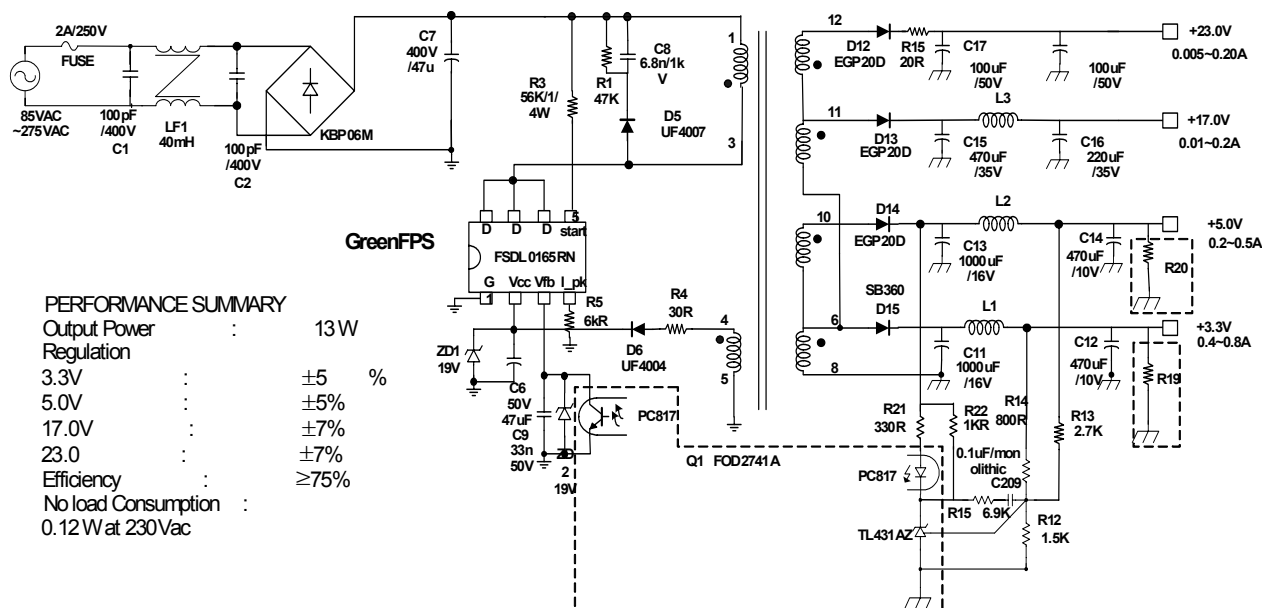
2A/250V
FUSE
85VAC ~275VAC
100pF /400V
C1
LF1 40mH
100pF /400V
C2
KBP06M
C7 400V /47u
R3 56K/1/ 4W
R1 47K
C8 6.8n/1k V
D5 UF4007
1
3
12
D12 EGP20D
R15 20R
C17
100uF /50V
100uF /50V
+23.0V
0.005~0.20A
11
D13 EGP20D
C15 470uF /35V
L3
C16 220uF /35V
+17.0V
0.01~0.2A
10
D14 EGP20D
C13 1000uF /16V
L2
C14 470uF /10V
+5.0V
0.2~0.5A
R20
SB360
D15
6
8
C11 1000uF /16V
L1
C12 470uF /10V
+3.3V
0.4~0.8A
R19
GreenFPS
D D D 5 start
FSDL0165RN
G Vcc Vfb I_pk
1
R5 6kR
R4 30R
4
5
D6 UF4004
ZD1 19V
C6 50V 47uF
C9 33n 50V
ZD 2 19V
PC817
Q1 FOD2741A
R21 330R
R22 1KR
R14 800R
R13 2.7K
0.1uF/monolithic
C209
PC817
R15 6.9K
R12 1.5K
TL431AZ

PERFORMANCE SUMMARY
Output Power : 13W
Regulation
3.3V : $\pm5$ %
5.0V : $\pm5\%$
17.0V : $\pm7\%$
23.0 : $\pm7\%$
Efficiency : $\geq75\%$
No load Consumption :
0.12W at 230Vac